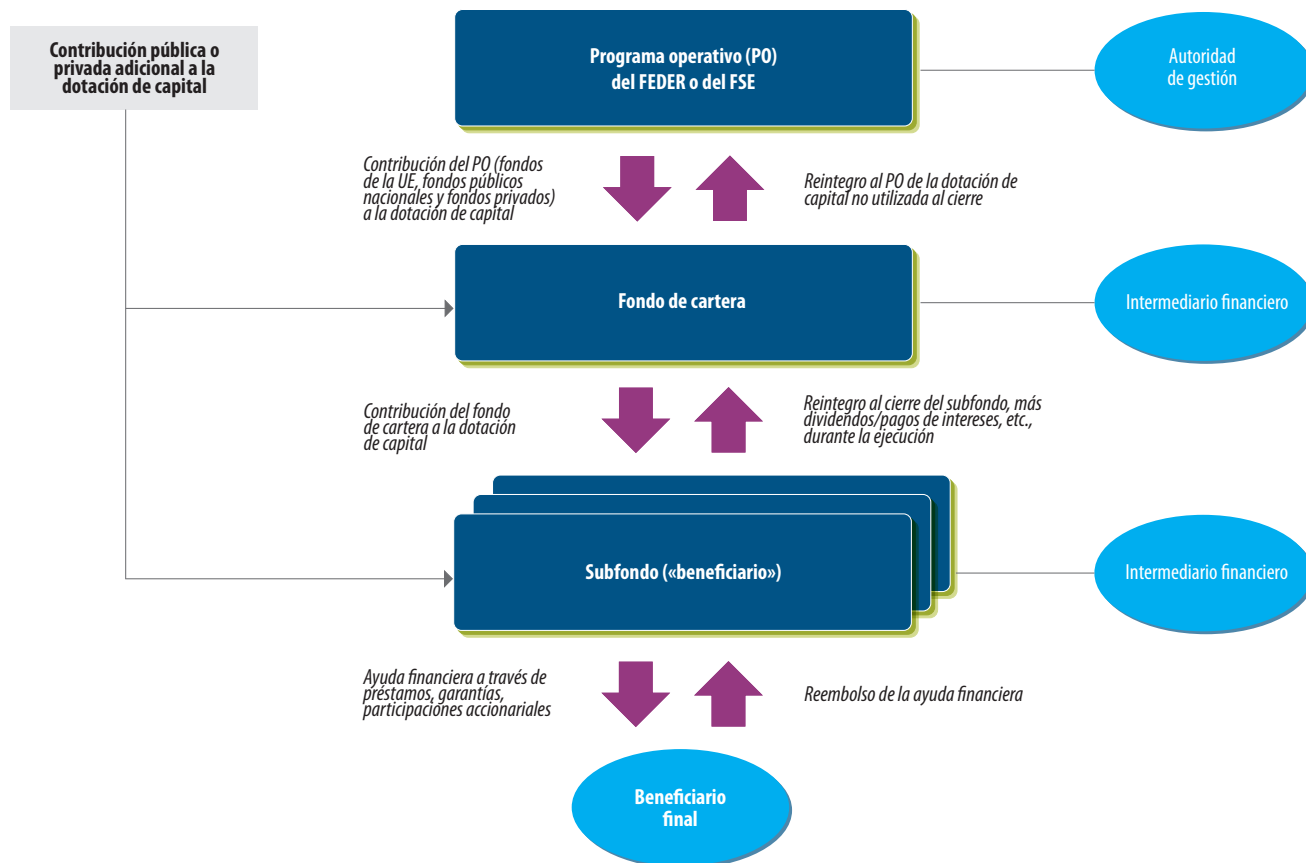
Contribución pública o privada adicional a la dotación de capital

Programa operativo (PO) del FEDER o del FSE

Autoridad de gestión

Contribución del PO (fondos de la UE, fondos públicos nacionales y fondos privados) a la dotación de capital

Reintegro al PO de la dotación de capital no utilizada al cierre

Fondo de cartera

Intermediario financiero

Contribución del fondo de cartera a la dotación de capital

Reintegro al cierre del subfondo, más dividendos/pagos de intereses, etc., durante la ejecución

Subfondo («beneficiario»)

Intermediario financiero

Ayuda financiera a través de préstamos, garantías, participaciones accionariales

Reembolso de la ayuda financiera

Beneficiario final